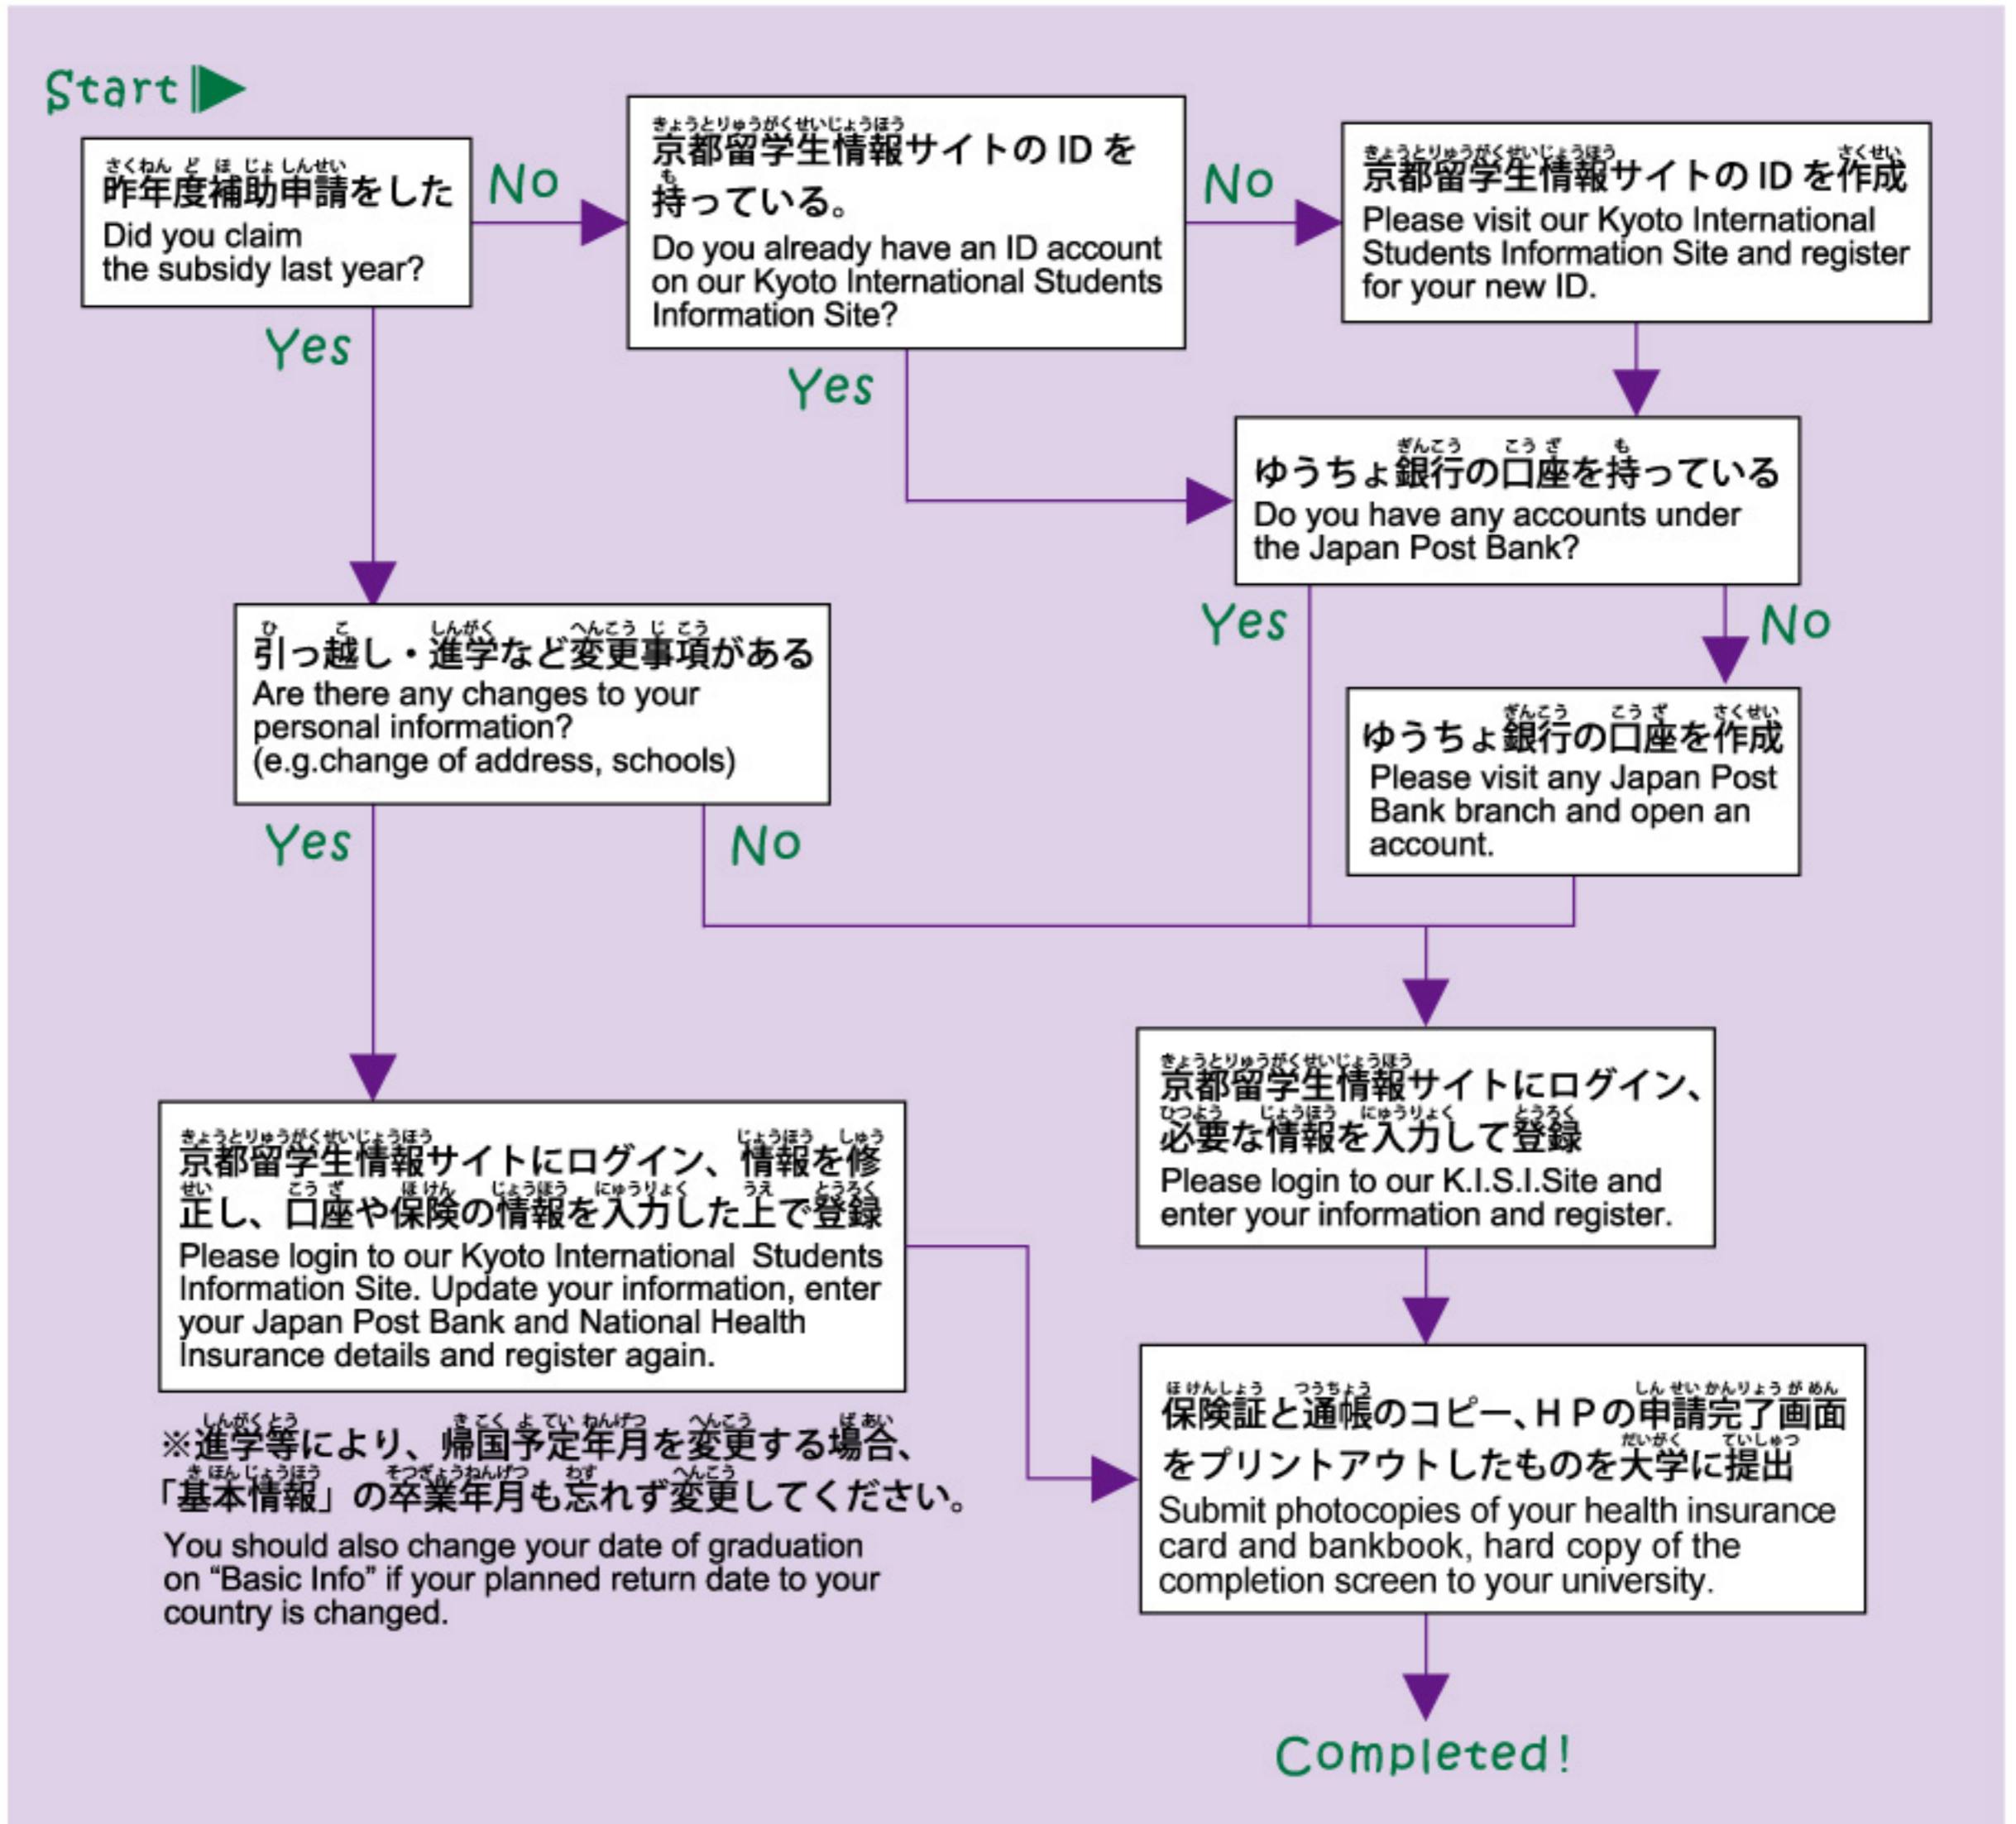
Start

昨年度補助申請をした
Did you claim the subsidy last year?

No

京都留学生情報サイトの ID を持っている。
Do you already have an ID account on our Kyoto International Students Information Site?

No

京都留学生情報サイトの ID を作成
Please visit our Kyoto International Students Information Site and register for your new ID.

Yes

Yes

ゆうちょ銀行の口座を持っている
Do you have any accounts under the Japan Post Bank?

Yes

No

引っ越し・進学など変更事項がある
Are there any changes to your personal information? (e.g.change of address, schools)

ゆうちょ銀行の口座を作成
Please visit any Japan Post Bank branch and open an account.

Yes

No

京都留学生情報サイトにログイン、必要な情報を入力して登録
Please login to our K.I.S.I.Site and enter your information and register.

京都留学生情報サイトにログイン、情報を修正し、口座や保険の情報を入力した上で登録
Please login to our Kyoto International Students Information Site. Update your information, enter your Japan Post Bank and National Health Insurance details and register again.

保険証と通帳のコピー、HPの申請完了画面をプリントアウトしたものを大学に提出
Submit photocopies of your health insurance card and bankbook, hard copy of the completion screen to your university.

※進学等により、帰国予定年月を変更する場合、「基本情報」の卒業年月も忘れず変更してください。
You should also change your date of graduation on "Basic Info" if your planned return date to your country is changed.

Completed!